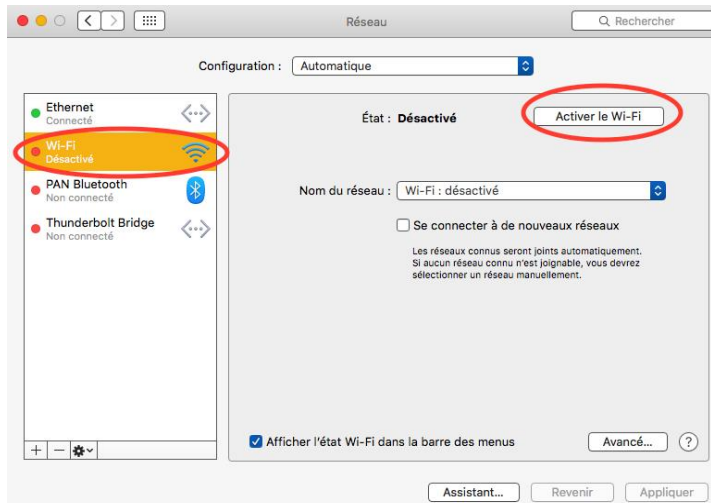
Réseau

Rechercher

Configuration : Automatique

Ethernet
Connecté

Wi-Fi
Désactivé

PAN Bluetooth
Non connecté

Thunderbolt Bridge
Non connecté

État : Désactivé

Activer le Wi-Fi

Nom du réseau : Wi-Fi : désactivé

Se connecter à de nouveaux réseaux

Les réseaux connus seront joints automatiquement. Si aucun réseau connu n'est joignable, vous devrez sélectionner un réseau manuellement.

+ −

Afficher l'état Wi-Fi dans la barre des menus

Avancé…

?

Assistant…

Revenir

Appliquer